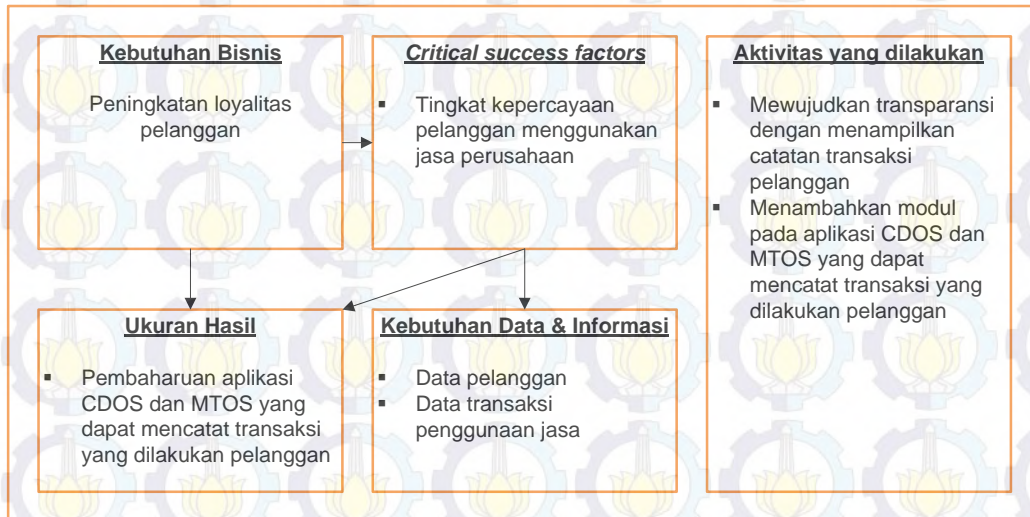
Kebutuhan Bisnis

Peningkatan loyalitas pelanggan

*Critical success factors*

▪ Tingkat kepercayaan pelanggan menggunakan jasa perusahaan

Aktivitas yang dilakukan

▪ Mewujudkan transparansi dengan menampilkan catatan transaksi pelanggan
▪ Menambahkan modul pada aplikasi CDOS dan MTOS yang dapat mencatat transaksi yang dilakukan pelanggan

Ukuran Hasil

▪ Pembaharuan aplikasi CDOS dan MTOS yang dapat mencatat transaksi yang dilakukan pelanggan

Kebutuhan Data & Informasi

▪ Data pelanggan
▪ Data transaksi penggunaan jasa